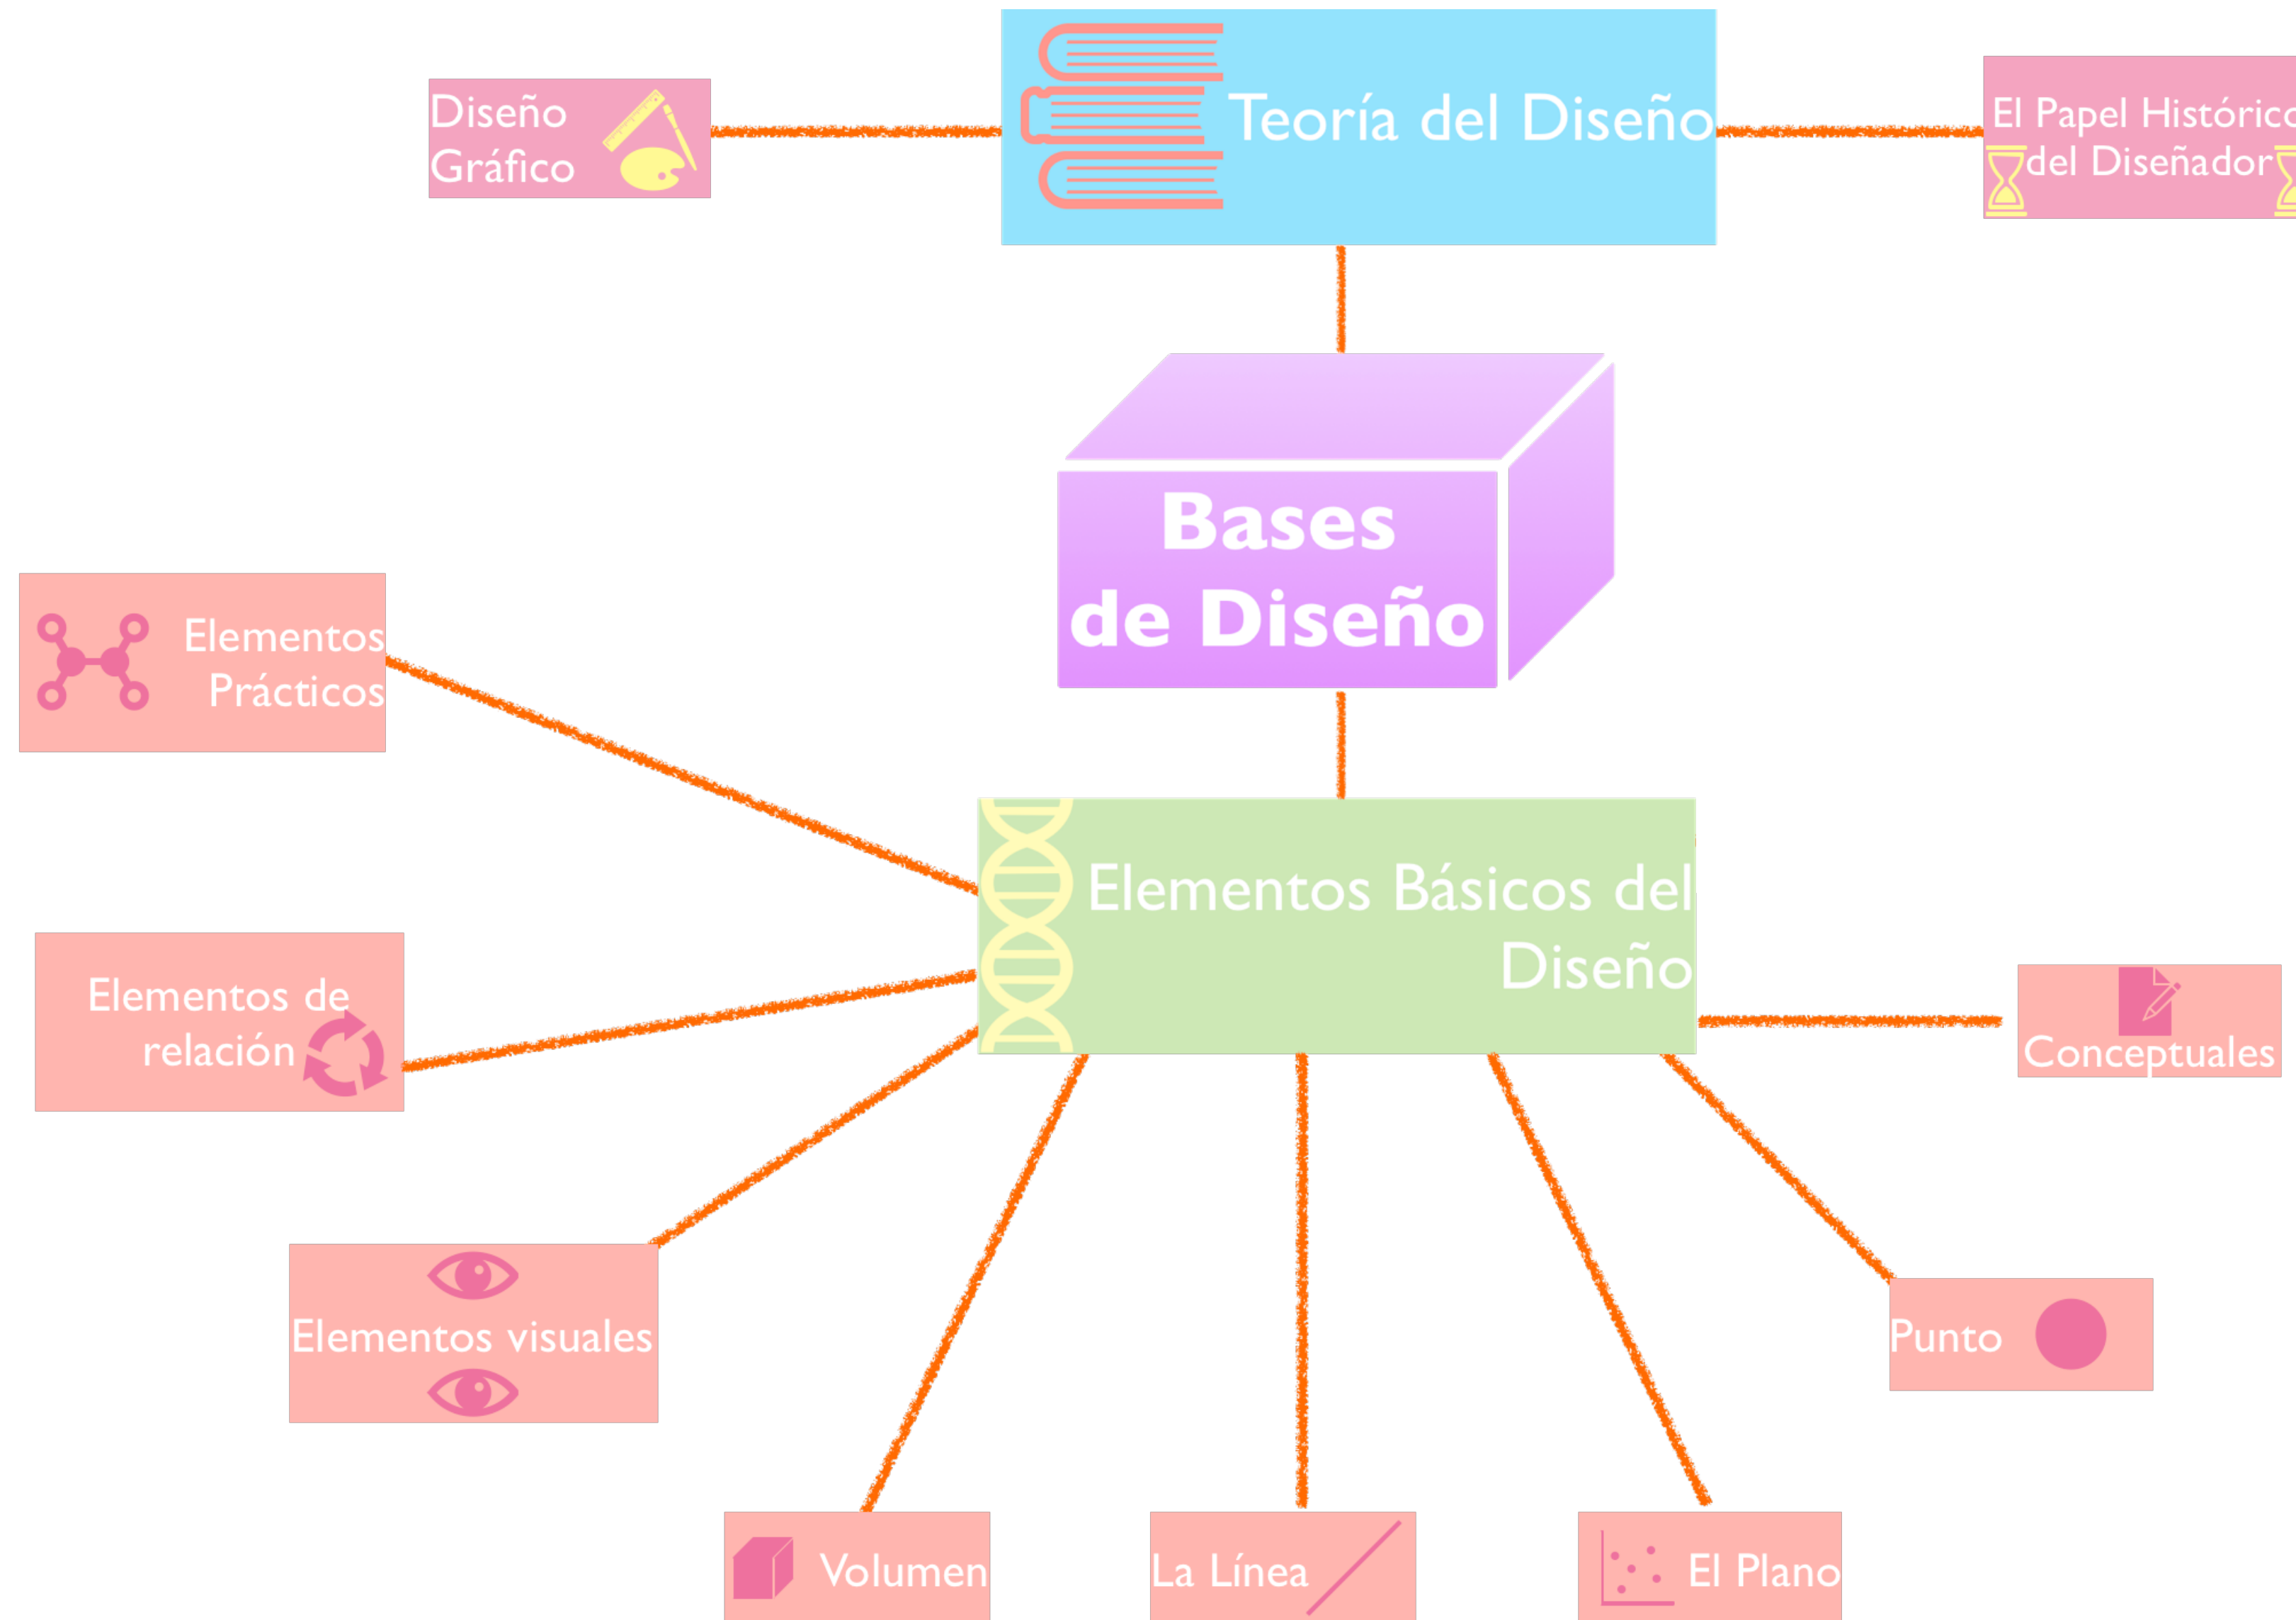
Diseño Gráfico

Teoría del Diseño

El Papel Históric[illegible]
del Diseñador

Bases de Diseño

Elementos Prácticos

Elementos Básicos del Diseño

Elementos de relación

Conceptuales

Elementos visuales

Punto

Volumen

La Línea

El Plano